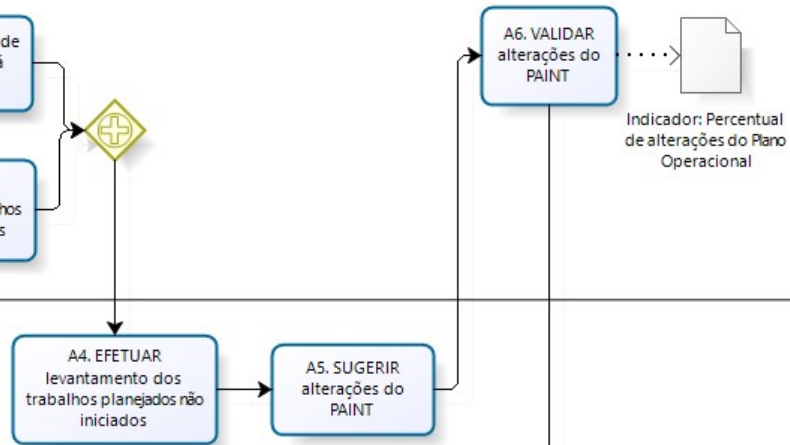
de
á

hos
s

A6. VALIDAR alterações do PAINT

Indicador: Percentual de alterações do Plano Operacional

A4. EFETUAR levantamento dos trabalhos planejados não iniciados

A5. SUGERIR alterações do PAINT